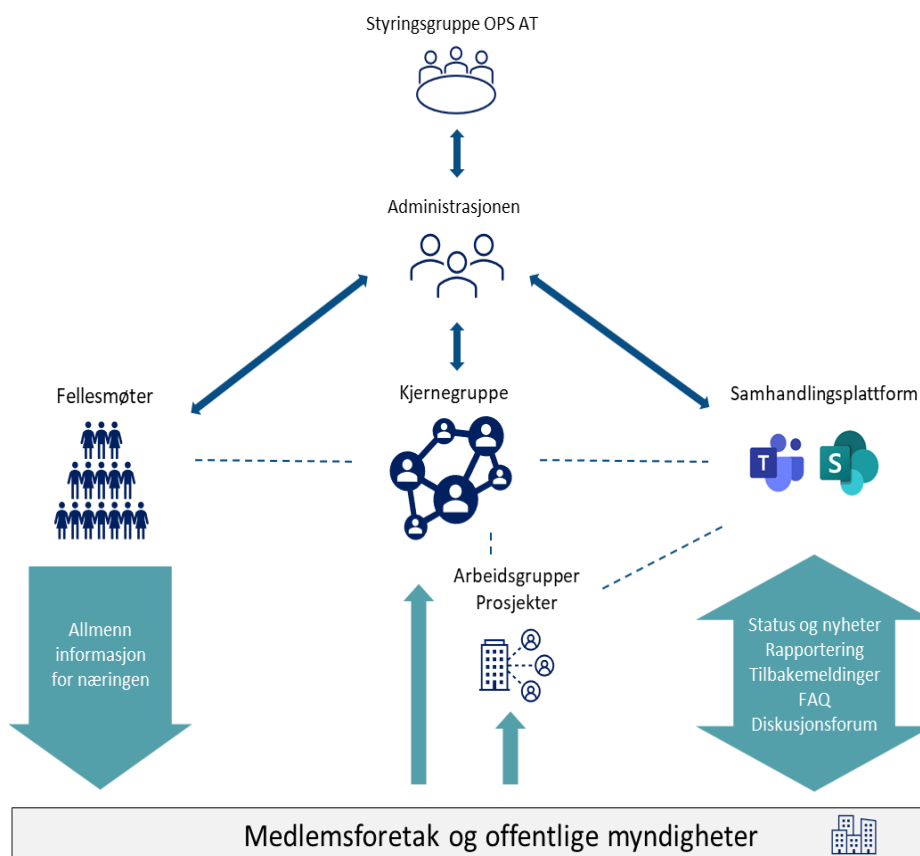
Styringsgruppe OPS AT

Administrasjonen

Fellesmøter

Kjernegruppe

Samhandlingsplattform

T

S

Allmenn informasjon for næringen

Arbeidsgrupper Prosjekter

Status og nyheter
Rapportering
Tilbakemeldinger
FAQ
Diskusjonsforum

Medlemsforetak og offentlige myndigheter